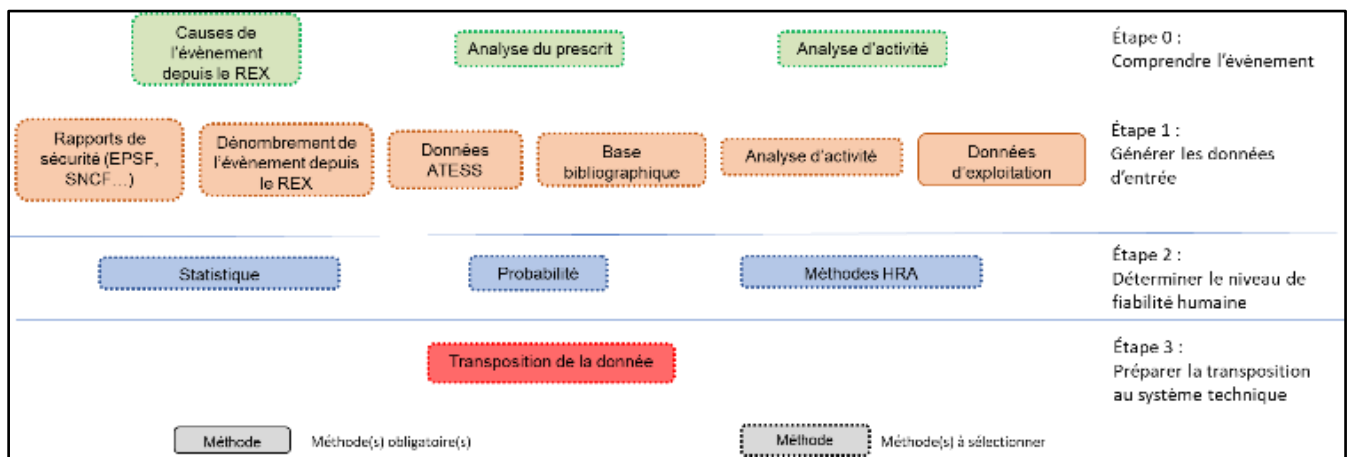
Causes de l'évènement depuis le REX

Analyse du prescrit

Analyse d'activité

Étape 0 :
Comprendre l'évènement

Rapports de sécurité (EPSF, SNCF…)

Dénombrement de l'évènement depuis le REX

Données ATESS

Base bibliographique

Analyse d'activité

Données d'exploitation

Étape 1 :
Générer les données d'entrée

Statistique

Probabilité

Méthodes HRA

Étape 2 :
Déterminer le niveau de fiabilité humaine

Transposition de la donnée

Étape 3 :
Préparer la transposition au système technique

Méthode

Méthode(s) obligatoire(s)

Méthode

Méthode(s) à sélectionner